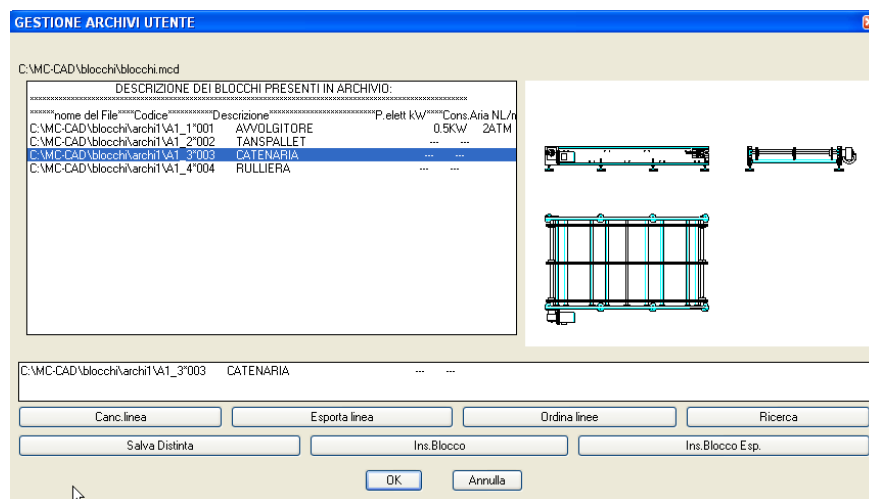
GESTIONE ARCHIVI UTENTE

C:\MC-CAD\blocchi\blocchi.mcd

DESCRIZIONE DEI BLOCCHI PRESENTI IN ARCHIVIO:
**********************************************************************************************
******nome del File*****Codice************Descrizione**************************P.elett kW*****Cons.Aria NL/n
C:\MC-CAD\blocchi\archi1\A1_1°001 AVVOLGITORE 0.5KW 2ATM
C:\MC-CAD\blocchi\archi1\A1_2°002 TANSPALLET --- ---
C:\MC-CAD\blocchi\archi1\A1_3°003 CATENARIA --- ---
C:\MC-CAD\blocchi\archi1\A1_4°004 RULLIERA --- ---

C:\MC-CAD\blocchi\archi1\A1_3°003 CATENARIA --- ---

Canc.linea | Esporta linea | Ordina linee | Ricerca
Salva Distinta | Ins.Blocco | Ins.Blocco Esp.
OK | Annulla